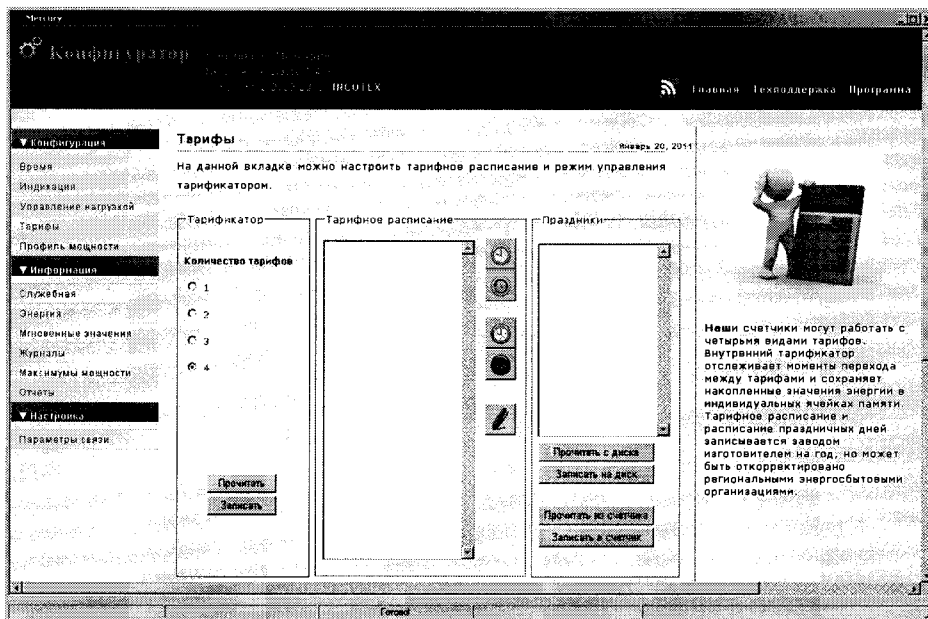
Mercury

Конфигуратор

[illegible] INCOTEX

Главная Техподдержка Программа

▼ Конфигурация
Время
Индикация
Управление нагрузкой
Тарифы
Профиль мощности
▼ Информация
Служебная
Энергия
Мгновенные значения
Журналы
Максимумы мощности
Отчеты
▼ Настройка
Параметры связи

Тарифы

Январь 20, 2011

На данной вкладке можно настроить тарифное расписание и режим управления тарификатором.

Тарификатор

Количество тарифов

1

2

3

4

Прочитать

Записать

Тарифное расписание

Праздники

Прочитать с диска

Записать на диск

Прочитать из счетчика

Записать в счетчик

Наши счетчики могут работать с четырьмя видами тарифов. Внутренний тарификатор отслеживает моменты перехода между тарифами и сохраняет накопленные значения энергии в индивидуальных ячейках памяти. Тарифное расписание и расписание праздничных дней записывается заводом изготовителем на год, но может быть откорректировано региональными энергосбытовыми организациями.

Готово